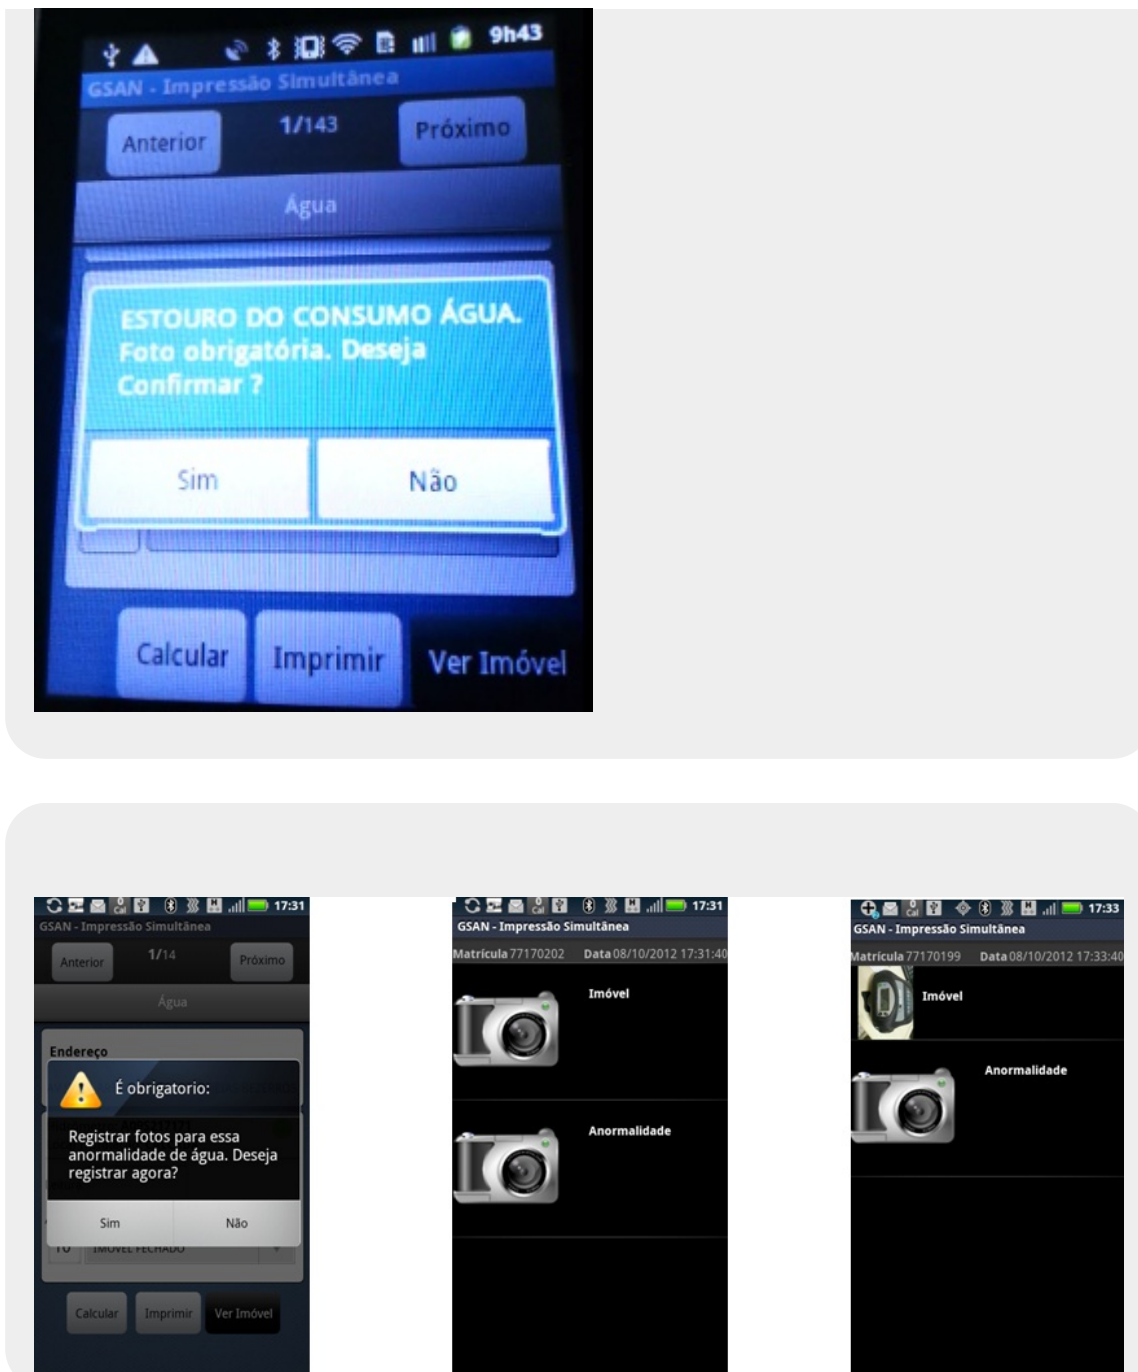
9h43
GSAN - Impressão Simultânea
Anterior
1/143
Próximo
Água
ESTOURO DO CONSUMO ÁGUA. Foto obrigatória. Deseja Confirmar ?
Sim
Não
Calcular
Imprimir
Ver Imóvel

17:31
GSAN - Impressão Simultânea
Anterior
1/14
Próximo
Água
Endereço
É obrigatorio:
Registrar fotos para essa anormalidade de água. Deseja registrar agora?
Sim
Não
10
IMOVEL FECHADO
Calcular
Imprimir
Ver Imóvel

17:31
GSAN - Impressão Simultânea
Matrícula 77170202 Data 08/10/2012 17:31:40
Imóvel
Anormalidade

17:33
GSAN - Impressão Simultânea
Matrícula 77170199 Data 08/10/2012 17:33:40
Imóvel
Anormalidade